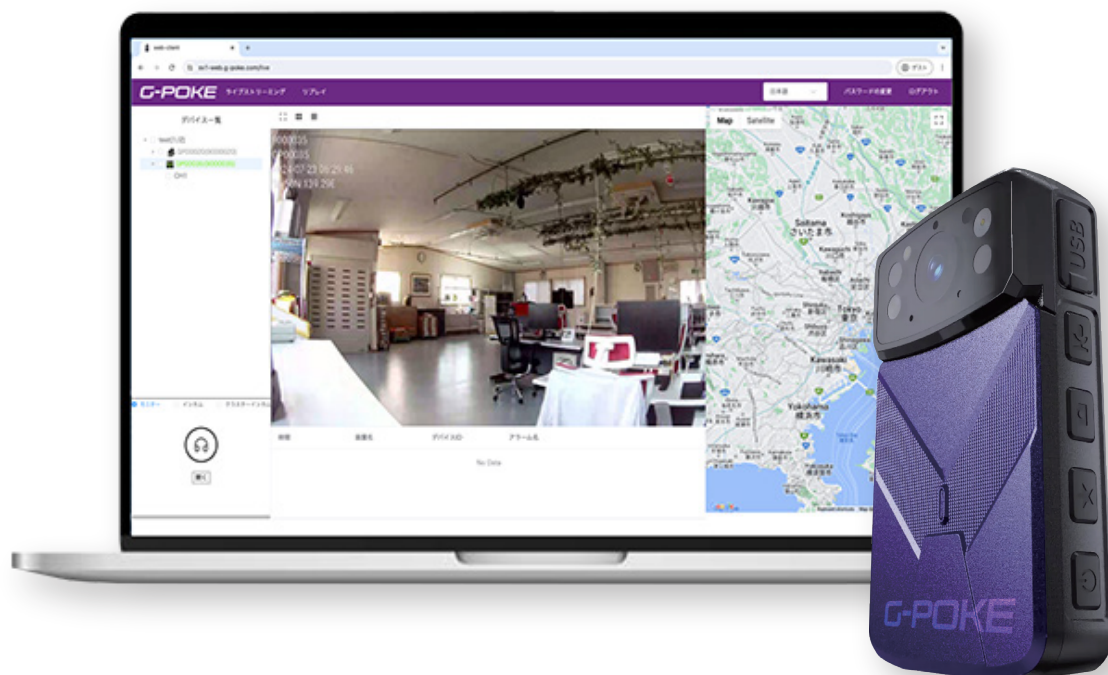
web-client
G-POKE ライブストリーミング リプレイ
日本語
パスワードの変更 ログアウト
デバイス一覧
Map Satellite
Saitama
さいたま市
Kawasaki
川崎市
Yokohama
横浜市
Tokyo
時間 装置名 デバイスID アラーム名
No Data
USB
G-POKE